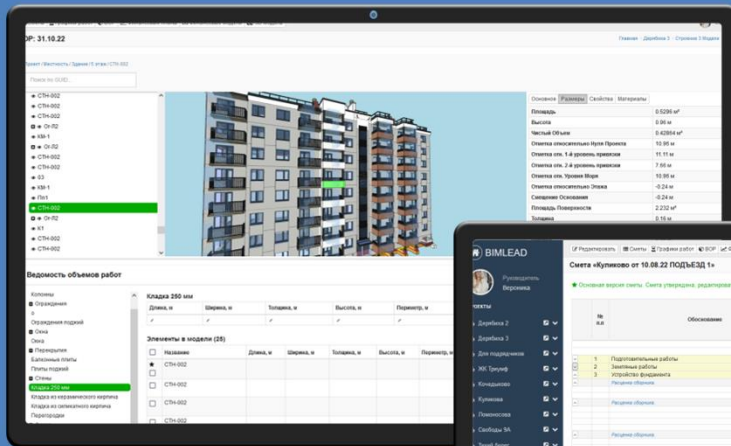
OP: 31.10.22

Главная › Деревбина 3 › Строение 3 Модели

Проект / Местность / Здания / 5 этаж / СТН-002

Поиск по GUID...

СТН-002
СТН-002
СТН-002
Ог-Л2
КМ-1
Ог-Л2
СТН-002
СТН-002
СТН-002
03
КМ-1
Пл1
СТН-002
Ог-Л2
К1
СТН-002
СТН-002

Основное | Размеры | Свойства | Материалы

| | |
|---|---|
| Площадь | 0.5296 м² |
| Высота | 0.96 м |
| Чистый Объем | 0.42864 м³ |
| Отметка относительно Нуля Проекта | 10.95 м |
| Отметка отн. 1-й уровень привязки | 11.11 м |
| Отметка отн. 2-й уровень привязки | 7.66 м |
| Отметка отн. Уровня Моря | 10.95 м |
| Отметка относительно Этажа | -0.24 м |
| Смещение Основания | -0.24 м |
| Площадь Поверхности | 2.232 м² |
| Толщина | 0.16 м |

Ведомость объемов работ

Колонны
Ограждения
Ограждения лоджий
Окна
Окна
Перекрытия
Балконные плиты
Плиты лоджий
Стены
Кладка 250 мм
Кладка из керамического кирпича
Кладка из силикатного кирпича
Перегородки

Кладка 250 мм

| Длина, м | Ширина, м | Толщина, м | Высота, м | Периметр, м |
|---|---|---|---|---|

Элементы в модели (25)

| Название | Длина, м | Ширина, м | Толщина, м | Высота, м | Периметр, м |
|---|---|---|---|---|---|
| СТН-002 | | | | | |
| СТН-002 | | | | | |
| СТН-002 | | | | | |
| СТН-002 | | | | | |

BIMLEAD

Руководитель
Вероника

Проекты
Дербёнка 2
Дербёнка 3
Для подрядчиков
ЖК Триумф
Кочадыково
Куликово
Ломоносова
Свободы 9А

Редактировать | Сметы | Графики работ | ВОР

Смета «Куликово от 10.08.22 ПОДЪЕЗД 1»

Основная версия сметы. Смета утверждена, редактирова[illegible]

| № п.п | Обоснование |
|---|---|
| 1 | Подготовительные работы |
| 2 | Земляные работы |
| 3 | Устройство фундамента |
| | Расценка сборника |
| | Расценка сборника |
| | Расценка сборника |